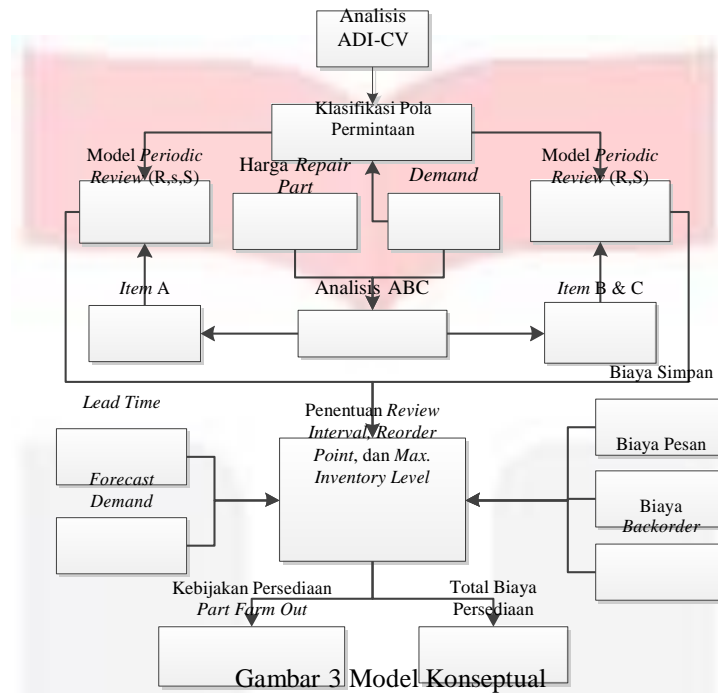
Analisis ADI-CV

Klasifikasi Pola Permintaan

Model *Periodic Review* (R,s,S)

Harga *Repair Part*

*Demand*

Model *Periodic Review* (R,S)

*Item* A

Analisis ABC

*Item* B & C

Biaya Simpan

*Lead Time*

Penentuan *Review Interval*, *Reorder Point*, dan *Max. Inventory Level*

Biaya Pesan

*Forecast Demand*

Biaya *Backorder*

Kebijakan Persediaan *Part Farm Out*

Total Biaya Persediaan

Gambar 3 Model Konseptual